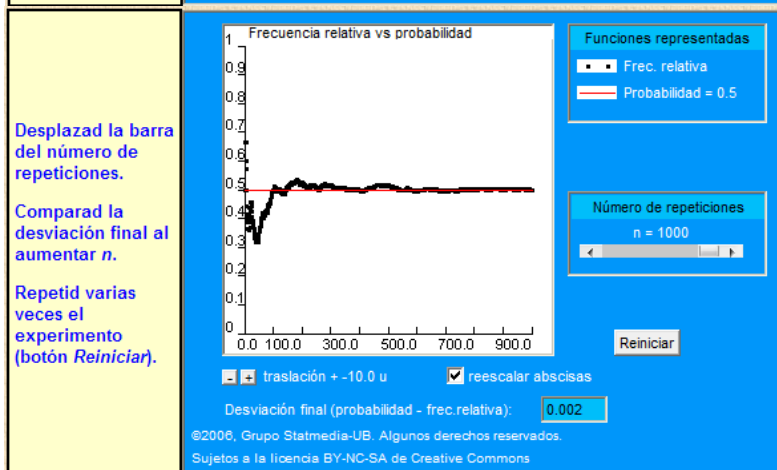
Desplazad la barra del número de repeticiones.

Comparad la desviación final al aumentar *n*.

Repetid varias veces el experimento (botón *Reiniciar*).

Frecuencia relativa vs probabilidad

1
0.9
0.8
0.7
0.6
0.5
0.4
0.3
0.2
0.1
0

0.0 100.0 300.0 500.0 700.0 900.0

Funciones representadas

Frec. relativa

Probabilidad = 0.5

Número de repeticiones

n = 1000

Reiniciar

- + traslación + -10.0 u

reescalar abscisas

Desviación final (probabilidad - frec.relativa): 0.002

©2006, Grupo Statmedia-UB. Algunos derechos reservados.

Sujetos a la licencia BY-NC-SA de Creative Commons